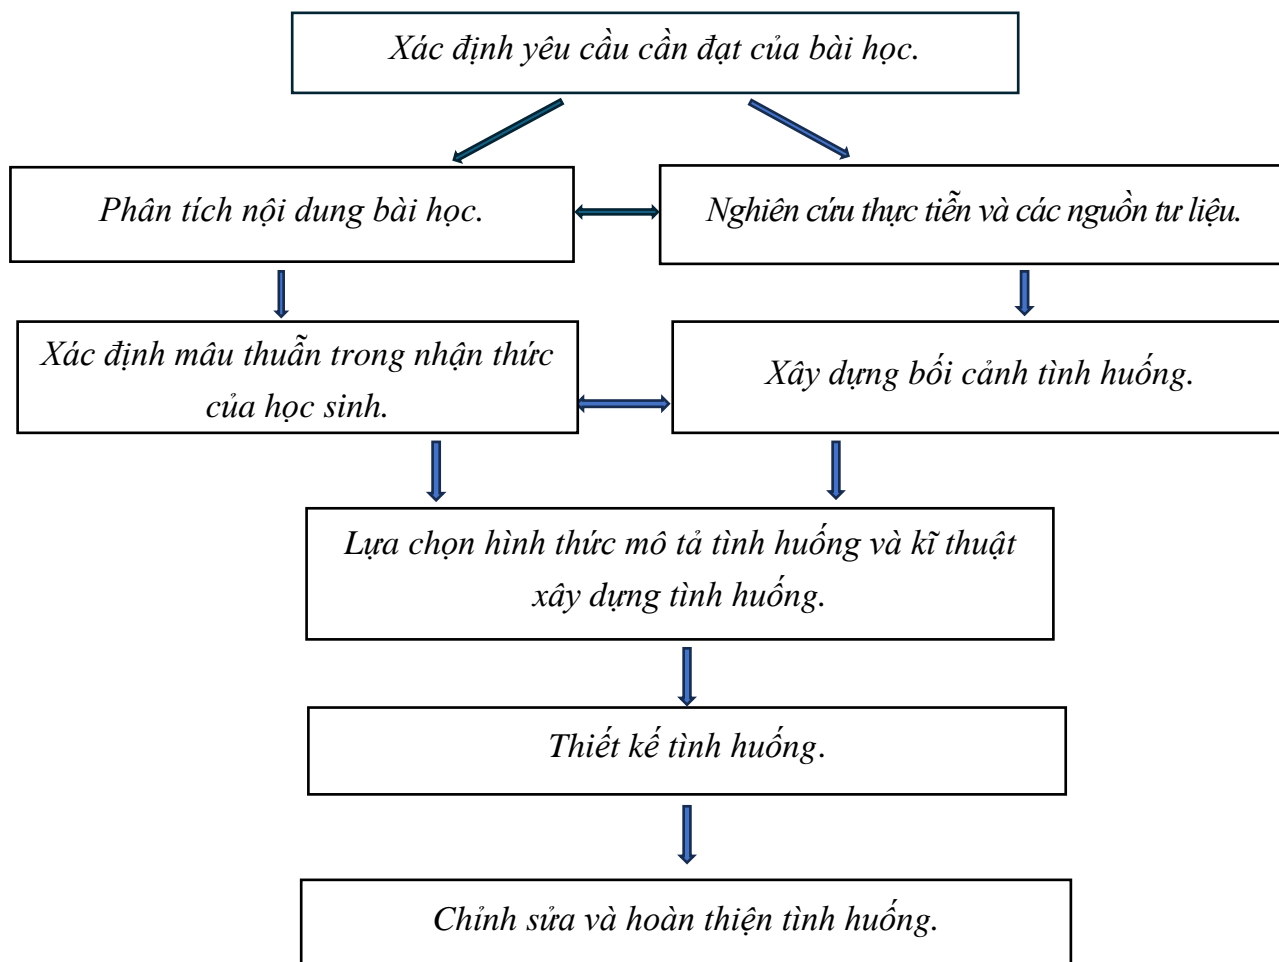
Xác định yêu cầu cần đạt của bài học.

Phân tích nội dung bài học.

Nghiên cứu thực tiễn và các nguồn tư liệu.

Xác định mâu thuẫn trong nhận thức của học sinh.

Xây dựng bối cảnh tình huống.

Lựa chọn hình thức mô tả tình huống và kĩ thuật xây dựng tình huống.

Thiết kế tình huống.

Chỉnh sửa và hoàn thiện tình huống.